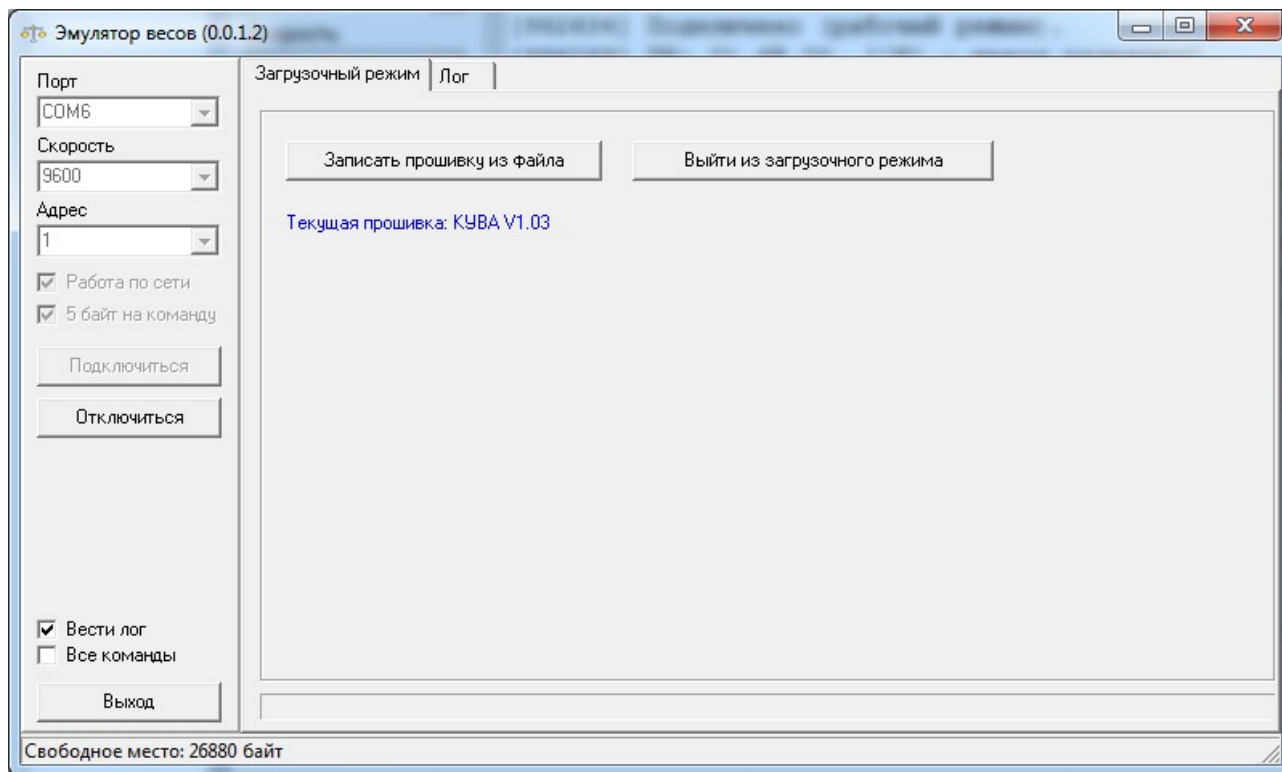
Эмулятор весов (0.0.1.2)

Порт
COM6
Скорость
9600
Адрес
1
Работа по сети
5 байт на команду
Подключиться
Отключиться

Загрузочный режим
Лог

Записать прошивку из файла
Выйти из загрузочного режима

Текущая прошивка: КУВА V1.03

Вести лог
Все команды
Выход

Свободное место: 26880 байт